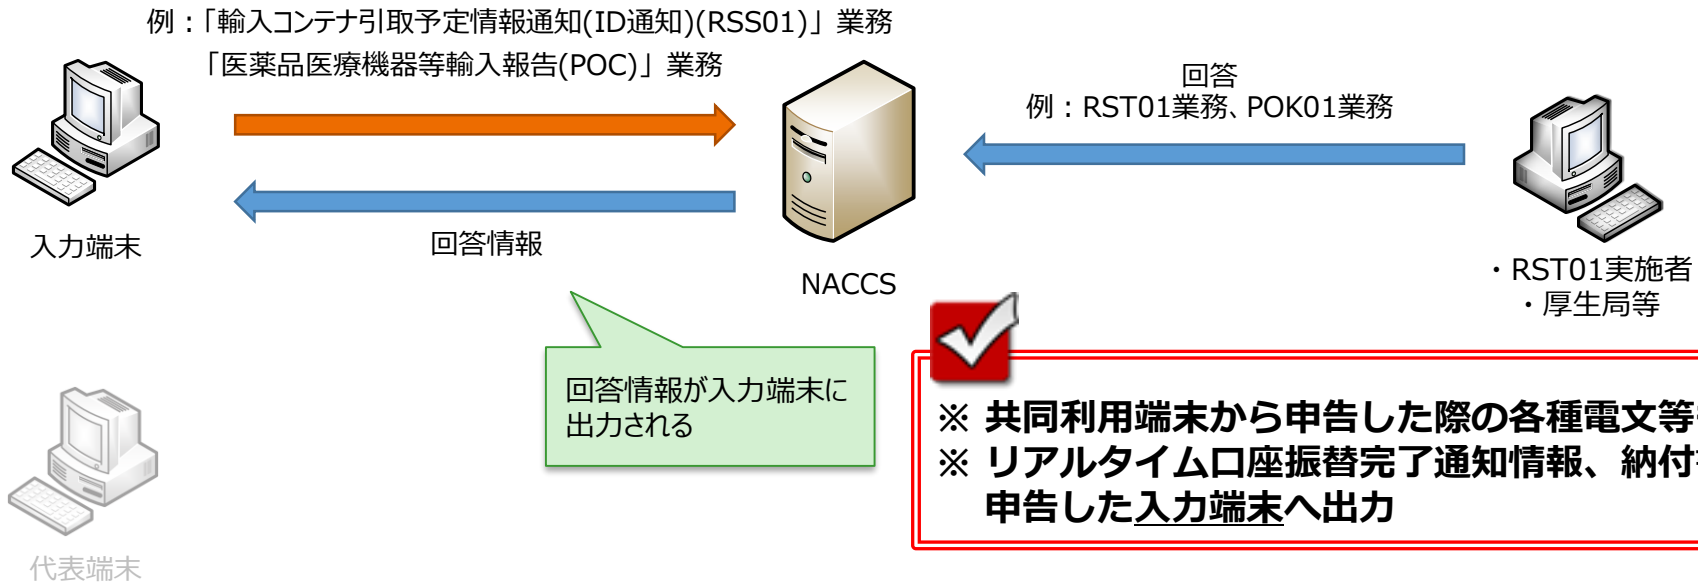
例：「輸入コンテナ引取予定情報通知(ID通知)(RSS01)」業務
「医薬品医療機器等輸入報告(POC)」業務

回答
例：RST01業務、POK01業務

入力端末

回答情報

NACCS

・RST01実施者
・厚生局等

回答情報が入力端末に出力される

※ 共同利用端末から申告した際の各種電文等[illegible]
※ リアルタイム口座振替完了通知情報、納付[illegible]
申告した入力端末へ出力

代表端末